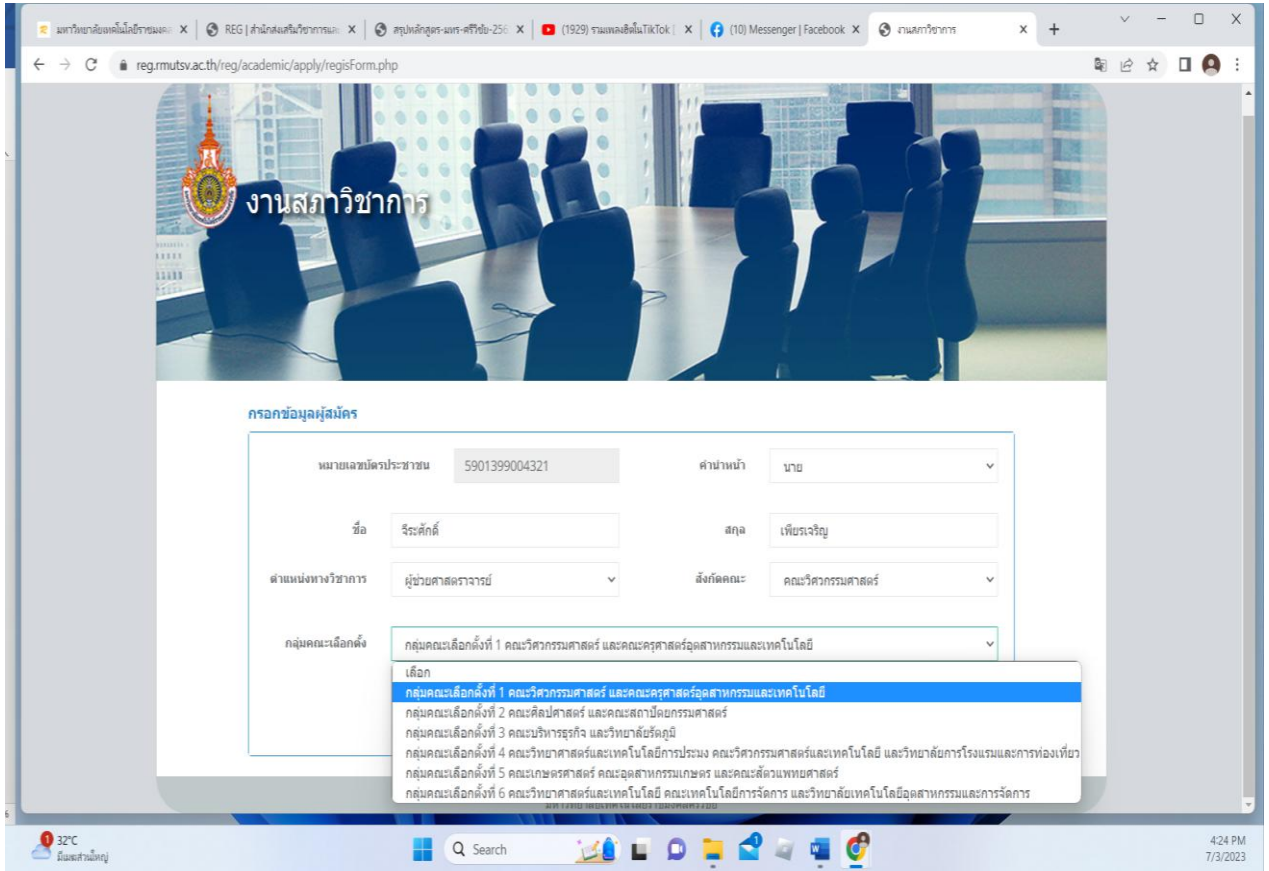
มหาวิทยาลัยเทคโนโลยีราชมงคล | REG | สำนักส่งเสริมวิชาการและ | สรุปหลักสูตร-มทร-ศรีวิชัย-256 | (1929) รวมเพลงฮิตในTikTok | (10) Messenger | Facebook | งานสภาวิชาการ | +

reg.rmutsv.ac.th/reg/academic/apply/regisForm.php

งานสภาวิชาการ

กรอกข้อมูลผู้สมัคร

หมายเลขบัตรประชาชน 5901399004321

คำนำหน้า นาย

ชื่อ จีระศักดิ์

สกุล เพียรเจริญ

ตำแหน่งทางวิชาการ ผู้ช่วยศาสตราจารย์

สังกัดคณะ คณะวิศวกรรมศาสตร์

กลุ่มคณะเลือกตั้ง กลุ่มคณะเลือกตั้งที่ 1 คณะวิศวกรรมศาสตร์ และคณะครุศาสตร์อุตสาหกรรมและเทคโนโลยี

เลือก
กลุ่มคณะเลือกตั้งที่ 1 คณะวิศวกรรมศาสตร์ และคณะครุศาสตร์อุตสาหกรรมและเทคโนโลยี
กลุ่มคณะเลือกตั้งที่ 2 คณะศิลปศาสตร์ และคณะสถาปัตยกรรมศาสตร์
กลุ่มคณะเลือกตั้งที่ 3 คณะบริหารธุรกิจ และวิทยาลัยรัตภูมิ
กลุ่มคณะเลือกตั้งที่ 4 คณะวิทยาศาสตร์และเทคโนโลยีการประมง คณะวิศวกรรมศาสตร์และเทคโนโลยี และวิทยาลัยการโรงแรมและการท่องเที่ยว
กลุ่มคณะเลือกตั้งที่ 5 คณะเกษตรศาสตร์ คณะอุตสาหกรรมเกษตร และคณะสัตวแพทยศาสตร์
กลุ่มคณะเลือกตั้งที่ 6 คณะวิทยาศาสตร์และเทคโนโลยี คณะเทคโนโลยีการจัดการ และวิทยาลัยเทคโนโลยีอุตสาหกรรมและการจัดการ

32°C
มีเมฆส่วนใหญ่

Search

4:24 PM
7/3/2023